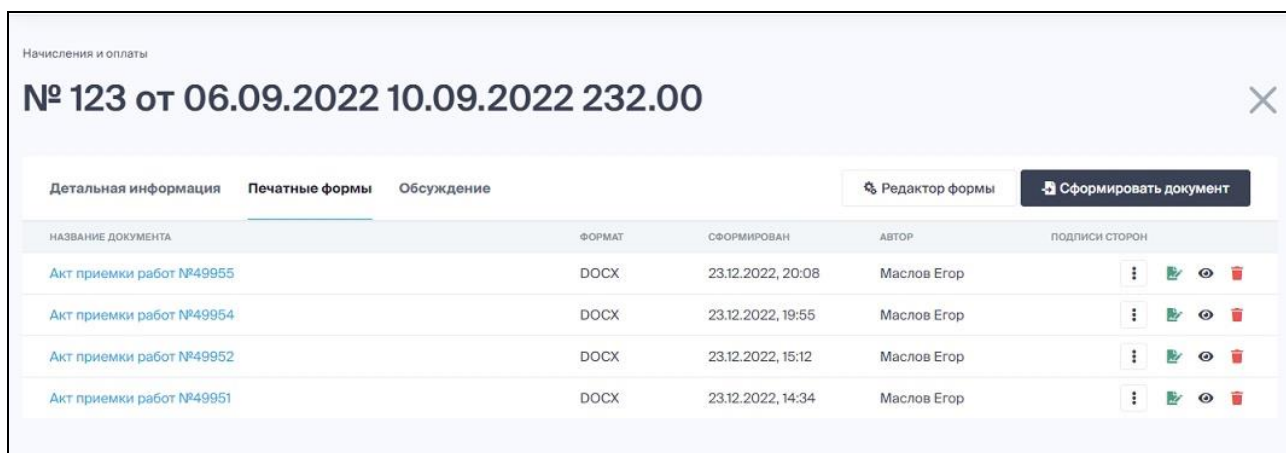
Начисления и оплаты

№ 123 от 06.09.2022 10.09.2022 232.00

Детальная информация Печатные формы Обсуждение

Редактор формы

Сформировать документ

| НАЗВАНИЕ ДОКУМЕНТА | ФОРМАТ | СФОРМИРОВАН | АВТОР | ПОДПИСИ СТОРОН |
|---|---|---|---|---|
| Акт приемки работ №49955 | DOCX | 23.12.2022, 20:08 | Маслов Егор | |
| Акт приемки работ №49954 | DOCX | 23.12.2022, 19:55 | Маслов Егор | |
| Акт приемки работ №49952 | DOCX | 23.12.2022, 15:12 | Маслов Егор | |
| Акт приемки работ №49951 | DOCX | 23.12.2022, 14:34 | Маслов Егор | |